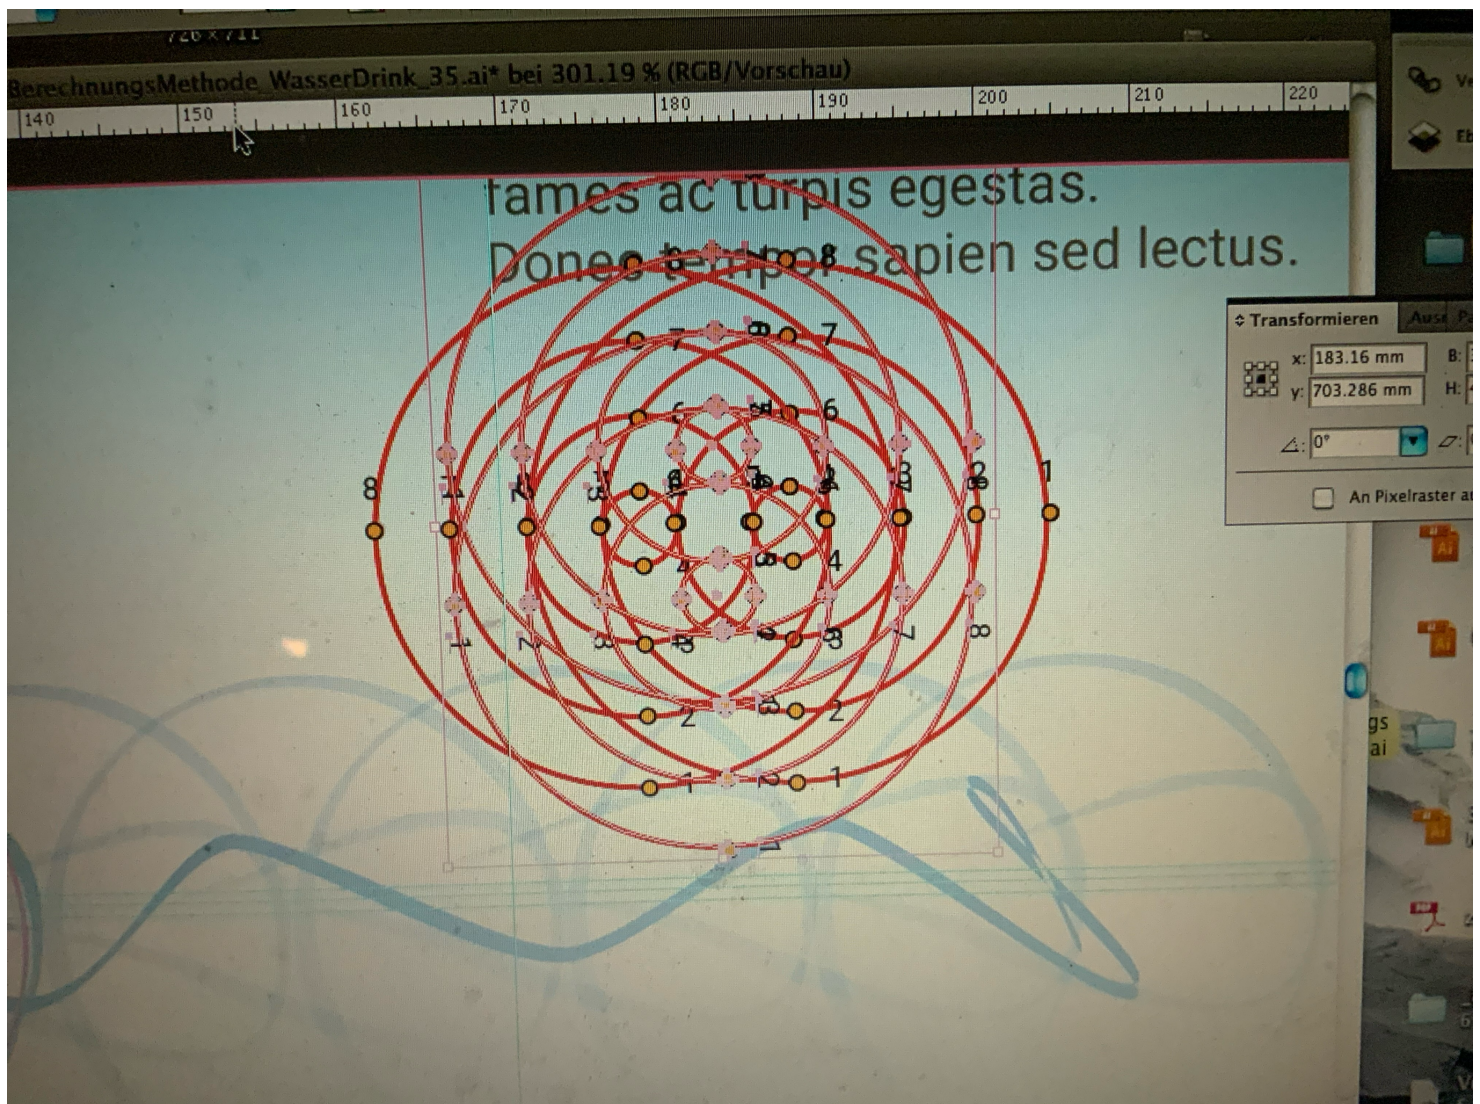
726 x 711

BerechnungsMethode_WasserDrink_35.ai* bei 301.19 % (RGB/Vorschau)

140 150 160 170 180 190 200 210 220

fames ac turpis egestas.
Donec tempor sapien sed lectus.

8 7 7 6 6 8 1 2 3 4 5 4 1 2 3 3 2 2 1 1 8

Transformieren

x: 183.16 mm
y: 703.286 mm
B:
H:
0°

An Pixelraster au

gs
ai